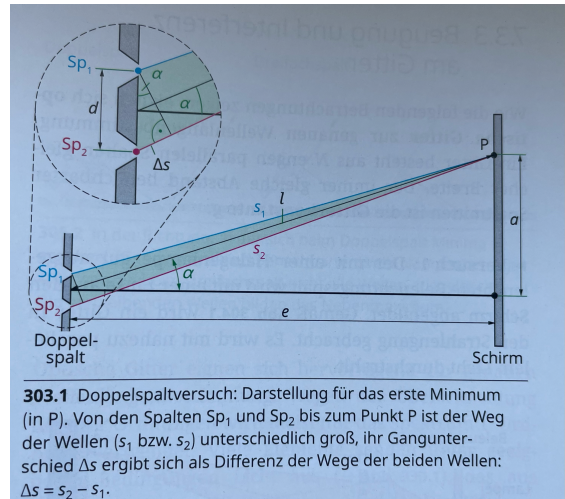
$Sp_1$
$\alpha$
$d$
$\alpha$
$Sp_2$
$\Delta s$
P
$s_1$
$l$
$s_2$
$a$
$Sp_1$
$\alpha$
$Sp_2$
$e$
Doppelspalt
Schirm

**303.1** Doppelspaltversuch: Darstellung für das erste Minimum (in P). Von den Spalten $Sp_1$ und $Sp_2$ bis zum Punkt P ist der Weg der Wellen ($s_1$ bzw. $s_2$) unterschiedlich groß, ihr Gangunterschied $\Delta s$ ergibt sich als Differenz der Wege der beiden Wellen: $\Delta s = s_2 - s_1$.